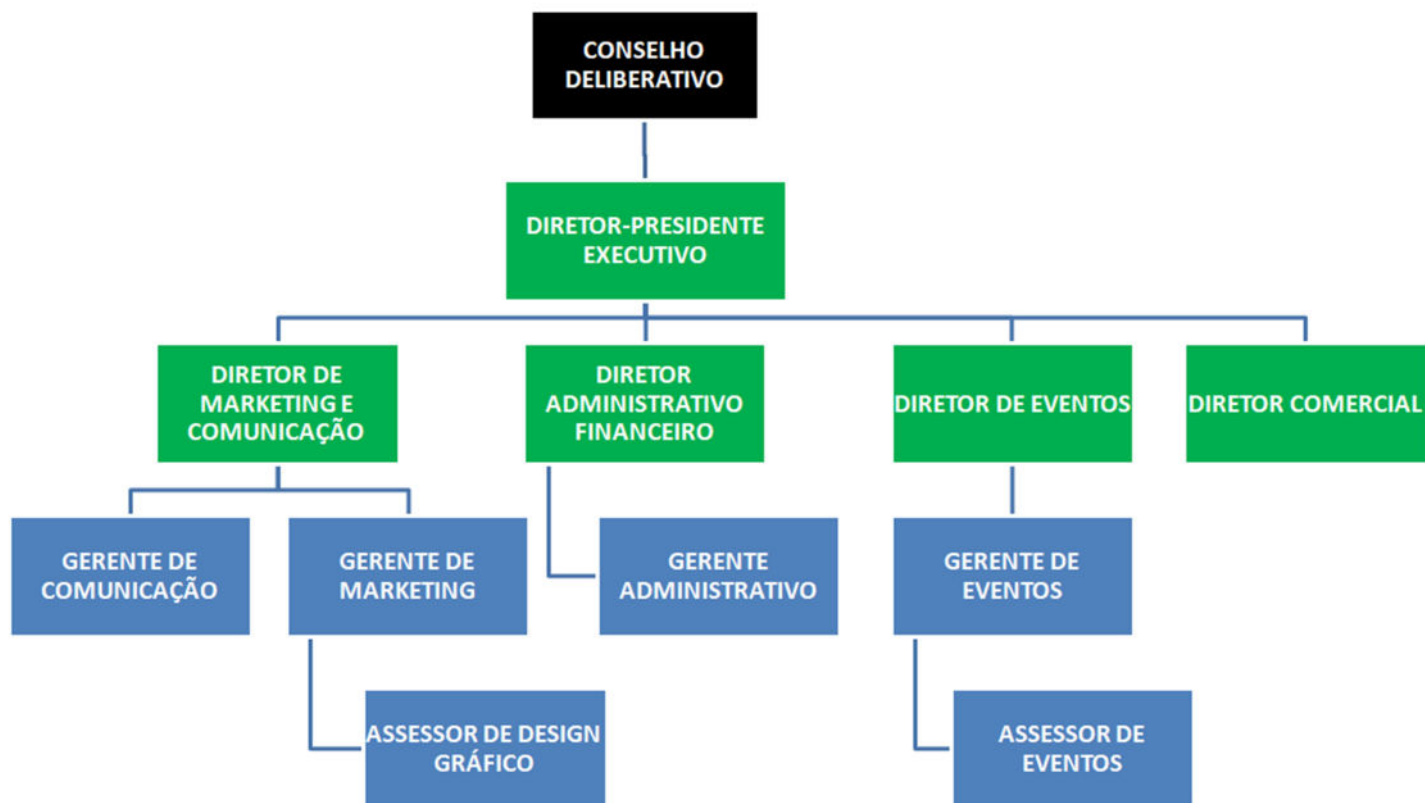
CONSELHO DELIBERATIVO

DIRETOR-PRESIDENTE EXECUTIVO

DIRETOR DE MARKETING E COMUNICAÇÃO

DIRETOR ADMINISTRATIVO FINANCEIRO

DIRETOR DE EVENTOS

DIRETOR COMERCIAL

GERENTE DE COMUNICAÇÃO

GERENTE DE MARKETING

GERENTE ADMINISTRATIVO

GERENTE DE EVENTOS

ASSESSOR DE DESIGN GRÁFICO

ASSESSOR DE EVENTOS